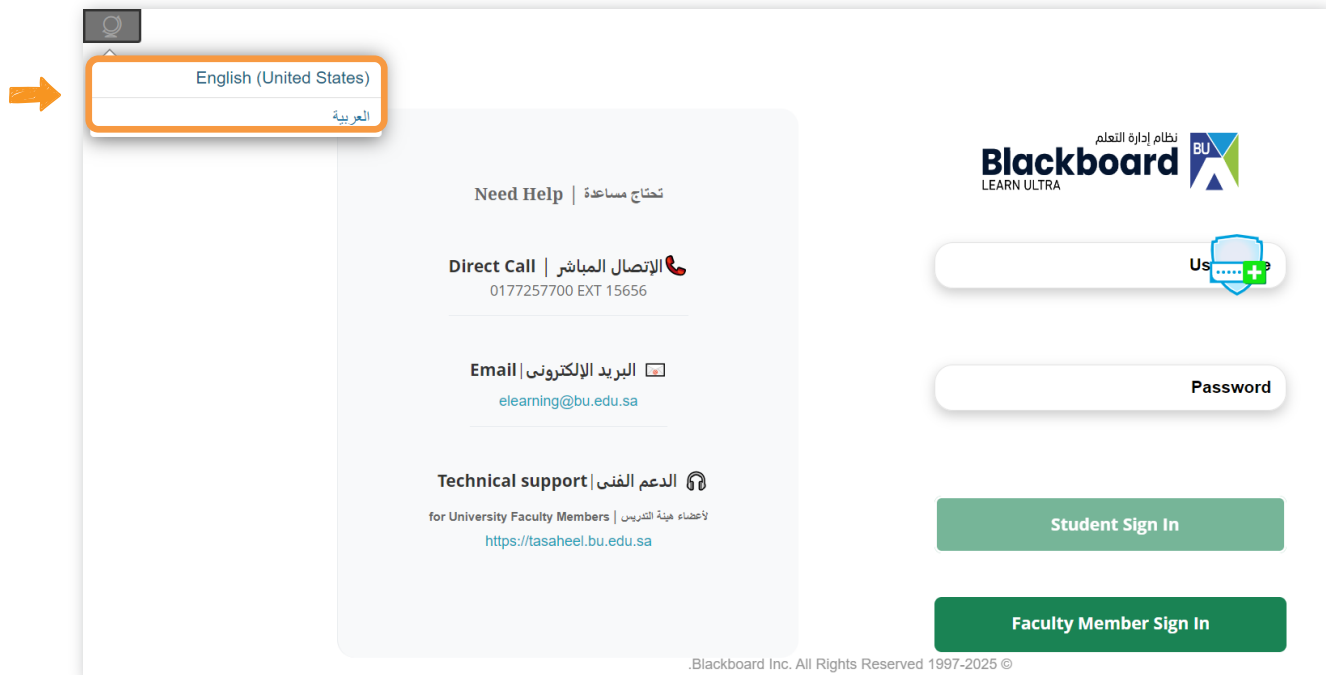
English (United States)

العربية

Need Help | تحتاج مساعدة

Direct Call | الإتصال المباشر
0177257700 EXT 15656

Email | البريد الإلكترونى
elearning@bu.edu.sa

Technical support | الدعم الفنى
for University Faculty Members | لأعضاء هيئة التدريس
https://tasaheel.bu.edu.sa

نظام إدارة التعلم
Blackboard
LEARN ULTRA
BU

Us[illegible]e

Password

Student Sign In

Faculty Member Sign In

.Blackboard Inc. All Rights Reserved 1997-2025 ©